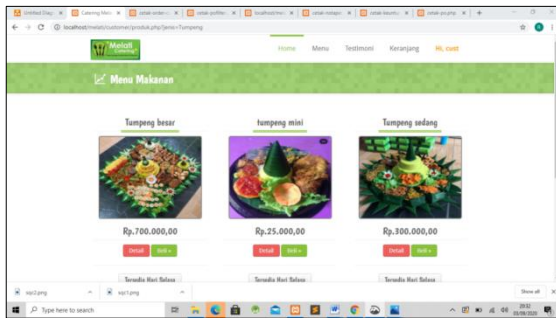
Untitled Diag ×
Catering Meni ×
cetak order ×
cetak pdfMe ×
localhost/mel ×
cetak notapo ×
cetak kauntu ×
cetak-po.php ×
+

localhost/melati/customer/produk.php?jenis=Tumpeng

Melati Catering

Home
Menu
Testimoni
Keranjang
Hi, cust

Menu Makanan

Tumpeng besar
Rp.700.000,00
Detail
Beli »
Tersedia Hari Selasa

tumpeng mini
Rp.25.000,00
Detail
Beli »
Tersedia Hari Selasa

Tumpeng sedang
Rp.300.000,00
Detail
Beli »
Tersedia Hari Selasa

sqc2.png
sqc1.png
Show all

Type here to search
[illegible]
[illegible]